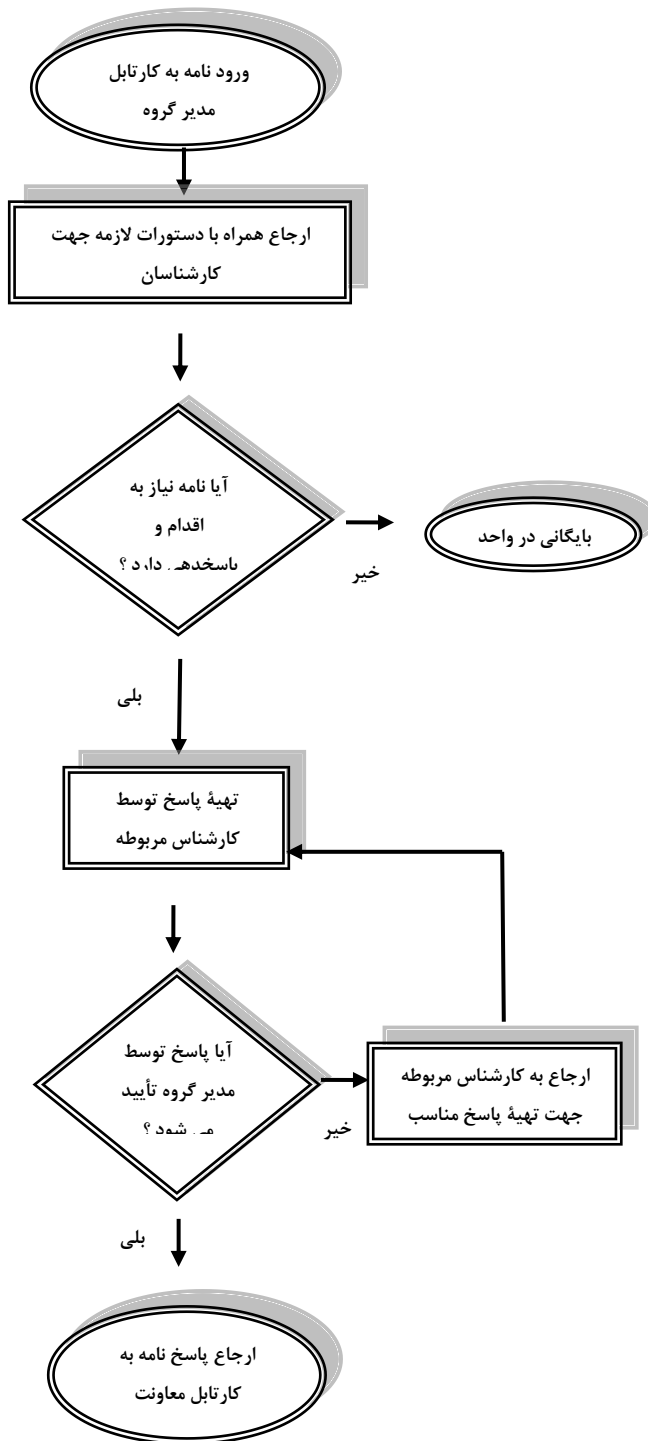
ورود نامه به کارتابل مدیر گروه

ارجاع همراه با دستورات لازمه جهت کارشناسان

آیا نامه نیاز به اقدام و پاسخدهی دارد ؟

خیر

بایگانی در واحد

بلی

تهیهٔ پاسخ توسط کارشناس مربوطه

آیا پاسخ توسط مدیر گروه تأیید می شود ؟

خیر

ارجاع به کارشناس مربوطه جهت تهیهٔ پاسخ مناسب

بلی

ارجاع پاسخ نامه به کارتابل معاونت